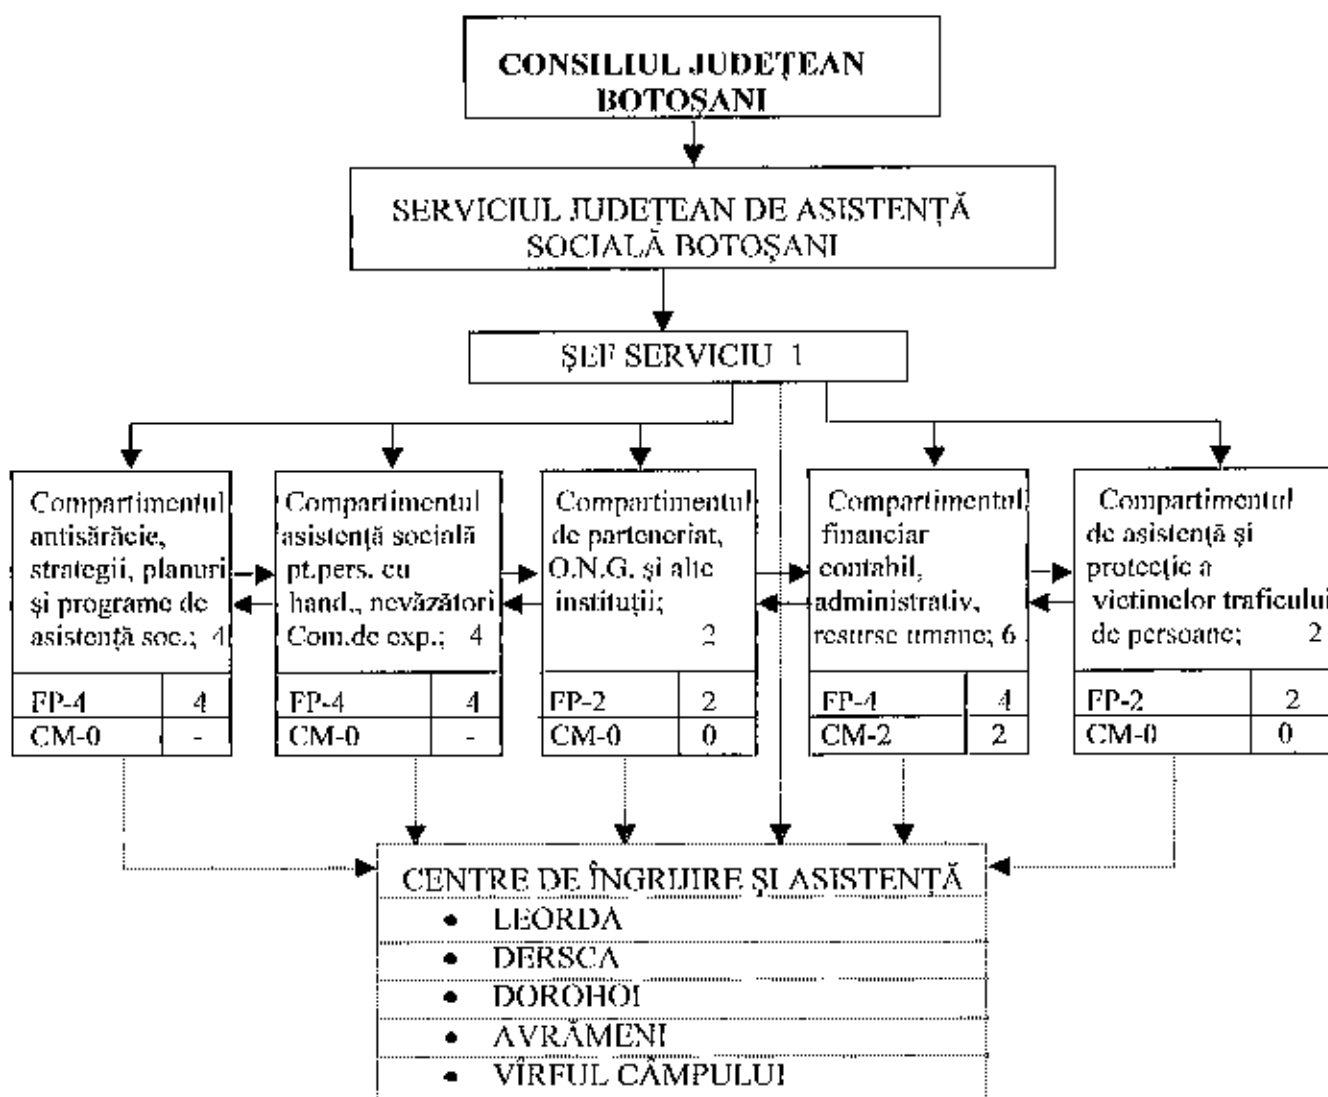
CONSILIUL JUDEȚEAN BOTOȘANI

SERVICIUL JUDEȚEAN DE ASISTENȚĂ SOCIALĂ BOTOȘANI

ȘEF SERVICIU 1

Compartimentul antisărăcie, strategii, planuri și programe de asistență soc.; 4

| FP-4 | 4 |
|---|---|
| CM-0 | - |

Compartimentul asistență socială pt.pers. cu hand., nevăzători Com.de exp.; 4

| FP-4 | 4 |
|---|---|
| CM-0 | - |

Compartimentul de parteneriat, O.N.G. și alte instituții; 2

| FP-2 | 2 |
|---|---|
| CM-0 | 0 |

Compartimentul financiar contabil, administrativ, resurse umane; 6

| FP-4 | 4 |
|---|---|
| CM-2 | 2 |

Compartimentul de asistență și protecție a victimelor traficului de persoane; 2

| FP-2 | 2 |
|---|---|
| CM-0 | 0 |

CENTRE DE ÎNGRIJIRE ȘI ASISTENȚĂ
• LEORDA
• DERSCA
• DOROHOI
• AVRĂMENI
• VÎRFUL CÂMPULUI